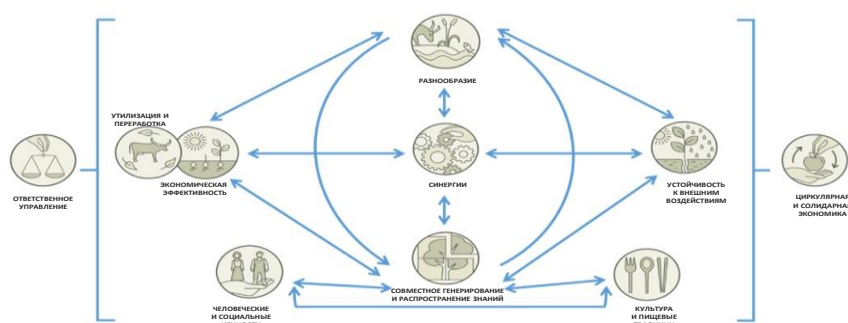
РАЗНООБРАЗИЕ

УТИЛИЗАЦИЯ И ПЕРЕРАБОТКА

ЭКОНОМИЧЕСКАЯ ЭФФЕКТИВНОСТЬ

СИНЕРГИИ

УСТОЙЧИВОСТЬ К ВНЕШНИМ ВОЗДЕЙСТВИЯМ

ОТВЕТСТВЕННОЕ УПРАВЛЕНИЕ

ЦИРКУЛЯРНАЯ И СОЛИДАРНАЯ ЭКОНОМИКА

СОВМЕСТНОЕ ГЕНЕРИРОВАНИЕ И РАСПРОСТРАНЕНИЕ ЗНАНИЙ

ЧЕЛОВЕЧЕСКИЕ И СОЦИАЛЬНЫЕ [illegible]

КУЛЬТУРА И ПИЩЕВЫЕ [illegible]